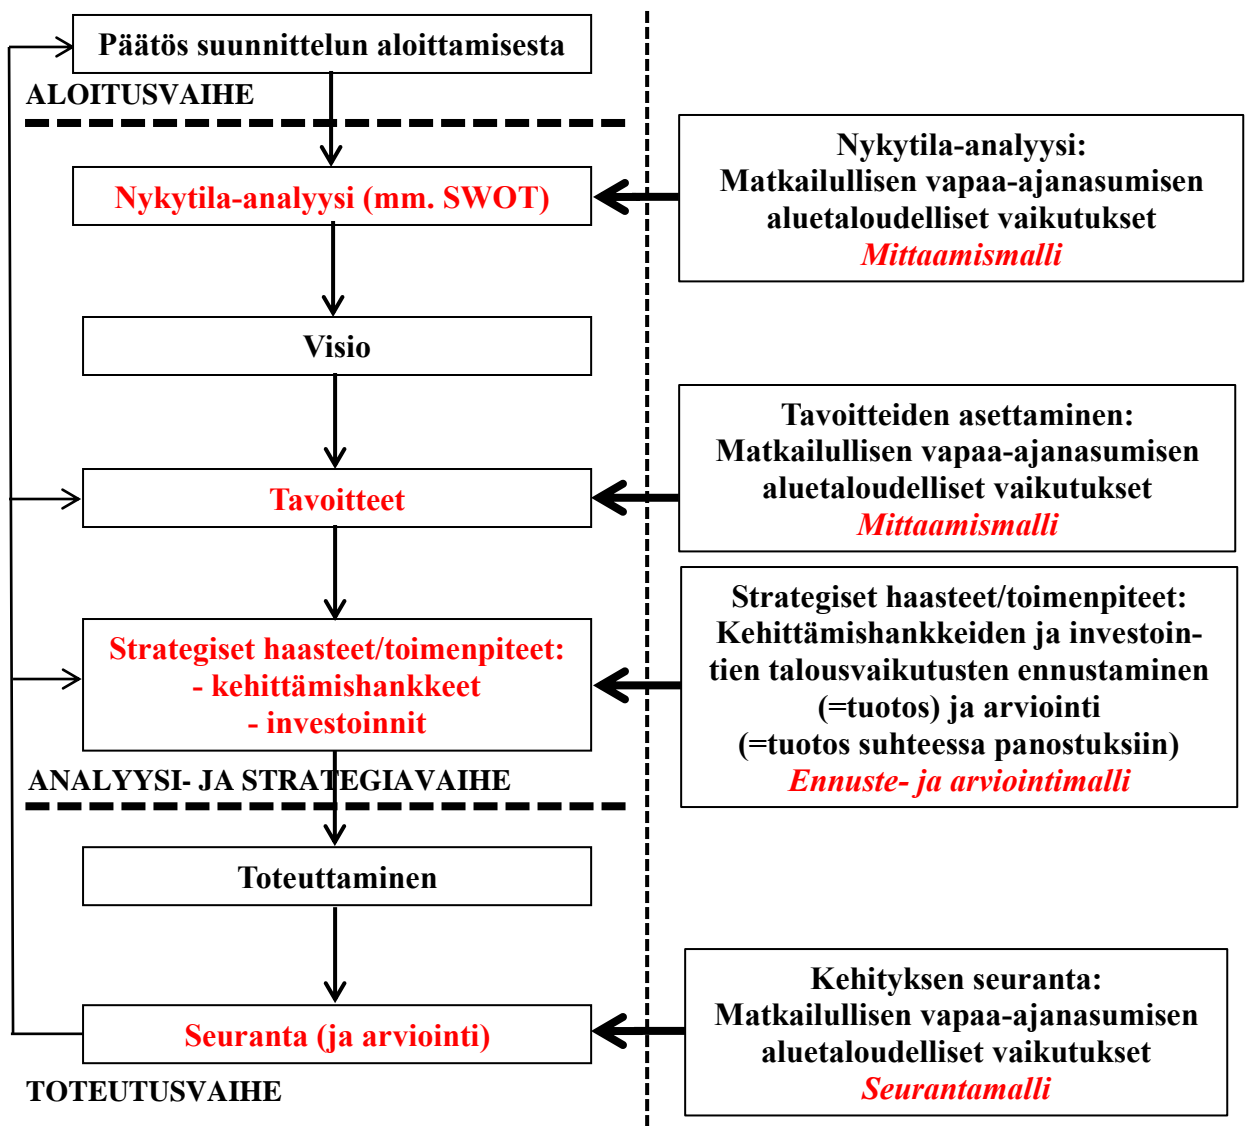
Päätös suunnittelun aloittamisesta

ALOITUSVAIHE

Nykytila-analyysi (mm. SWOT)

Nykytila-analyysi:
Matkailullisen vapaa-ajanasumisen aluetaloudelliset vaikutukset
Mittaamismalli

Visio

Tavoitteet

Tavoitteiden asettaminen:
Matkailullisen vapaa-ajanasumisen aluetaloudelliset vaikutukset
Mittaamismalli

Strategiset haasteet/toimenpiteet:
- kehittämishankkeet
- investoinnit

Strategiset haasteet/toimenpiteet:
Kehittämishankkeiden ja investointien talousvaikutusten ennustaminen (=tuotos) ja arviointi (=tuotos suhteessa panostuksiin)
Ennuste- ja arviointimalli

ANALYYSI- JA STRATEGIAVAIHE

Toteuttaminen

Seuranta (ja arviointi)

Kehityksen seuranta:
Matkailullisen vapaa-ajanasumisen aluetaloudelliset vaikutukset
Seurantamalli

TOTEUTUSVAIHE